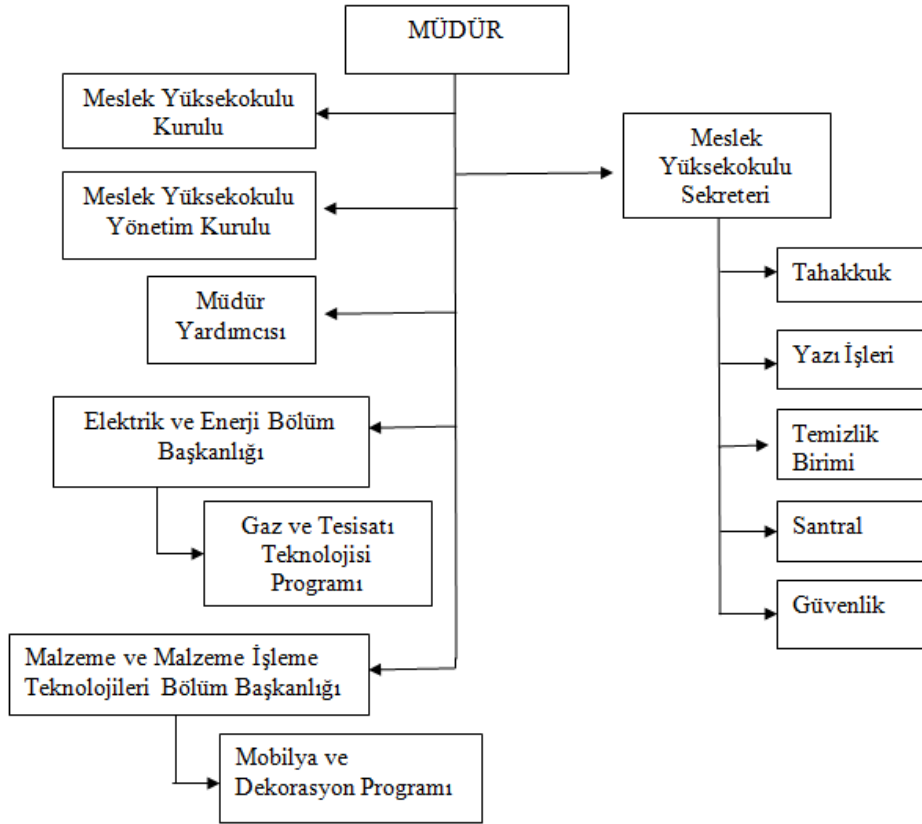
MÜDÜR

Meslek Yüksekokulu Kurulu

Meslek Yüksekokulu Yönetim Kurulu

Müdür Yardımcısı

Elektrik ve Enerji Bölüm Başkanlığı

Gaz ve Tesisatı Teknolojisi Programı

Malzeme ve Malzeme İşleme Teknolojileri Bölüm Başkanlığı

Mobilya ve Dekorasyon Programı

Meslek Yüksekokulu Sekreteri

Tahakkuk

Yazı İşleri

Temizlik Birimi

Santral

Güvenlik